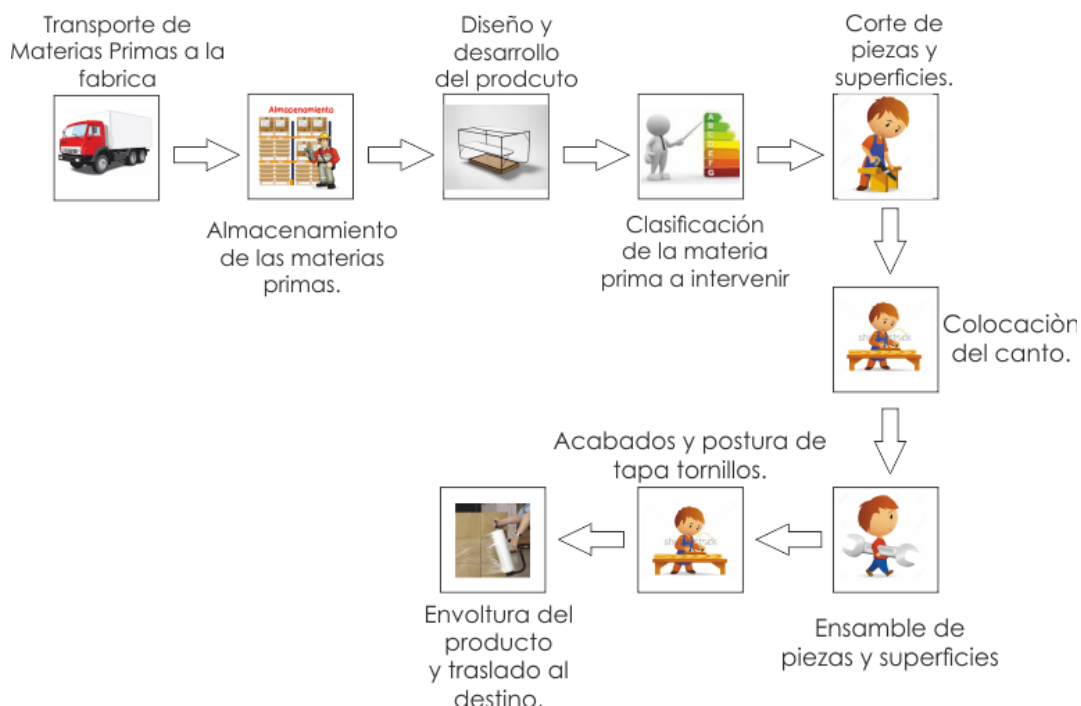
Transporte de Materias Primas a la fabrica

Almacenamiento

Almacenamiento de las materias primas.

Diseño y desarrollo del prodcuto

Clasificación de la materia prima a intervenir

Corte de piezas y superficies.

Colocaciòn del canto.

Ensamble de piezas y superficies

Acabados y postura de tapa tornillos.

Envoltura del producto y traslado al destino.